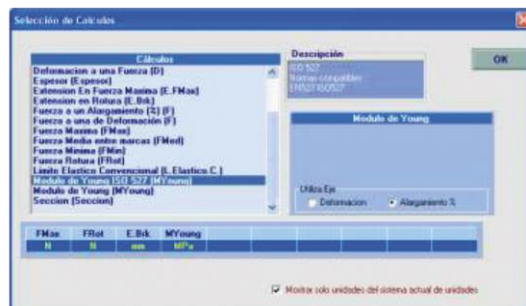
Selección de Calculos

Cálculos
Deformacion a una Fuerza (D)
Espesor (Espesor)
Extension En Fuerza Maxima (E.FMax)
Extension en Rotura (E.Brk)
Fuerza a un Alargamiento (%) (F)
Fuerza a una de Deformación (F)
Fuerza Maxima (FMax)
Fuerza Media entre marcas (FMed)
Fuerza Minima (FMin)
Fuerza Rotura (FRot)
Limite Elastico Convencional (L.Elastico C.)
Modulo de Young ISO 527 (MYoung)
Modulo de Young (MYoung)
Seccion (Seccion)

Descripción
ISO 527
Normas compatibles
EN527 ISO527

OK

Modulo de Young

Utiliza Eje
Deformacion
Alargamiento %

| FMax | FRot | E.Brk | MYoung |
|---|---|---|---|
| N | N | mm | MPa |

Mostrar solo unidades del sistema actual de unidades